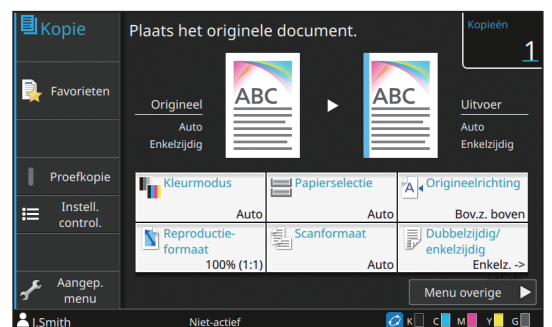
Kopie

Plaats het originele document.

Kopieën
1

Favorieten

Origineel
Auto
Enkelzijdig

ABC

ABC

Uitvoer
Auto
Enkelzijdig

Proefkopie

Instell. control.

Kleurmodus
Auto

Papierselectie
Auto

Origineelrichting
Bov.z. boven

Reproductieformaat
100% (1:1)

Scanformaat
Auto

Dubbelzijdig/ enkelzijdig
Enkelz. ->

Aangep. menu

Menu overige

J.Smith

Niet-actief

K C M Y G